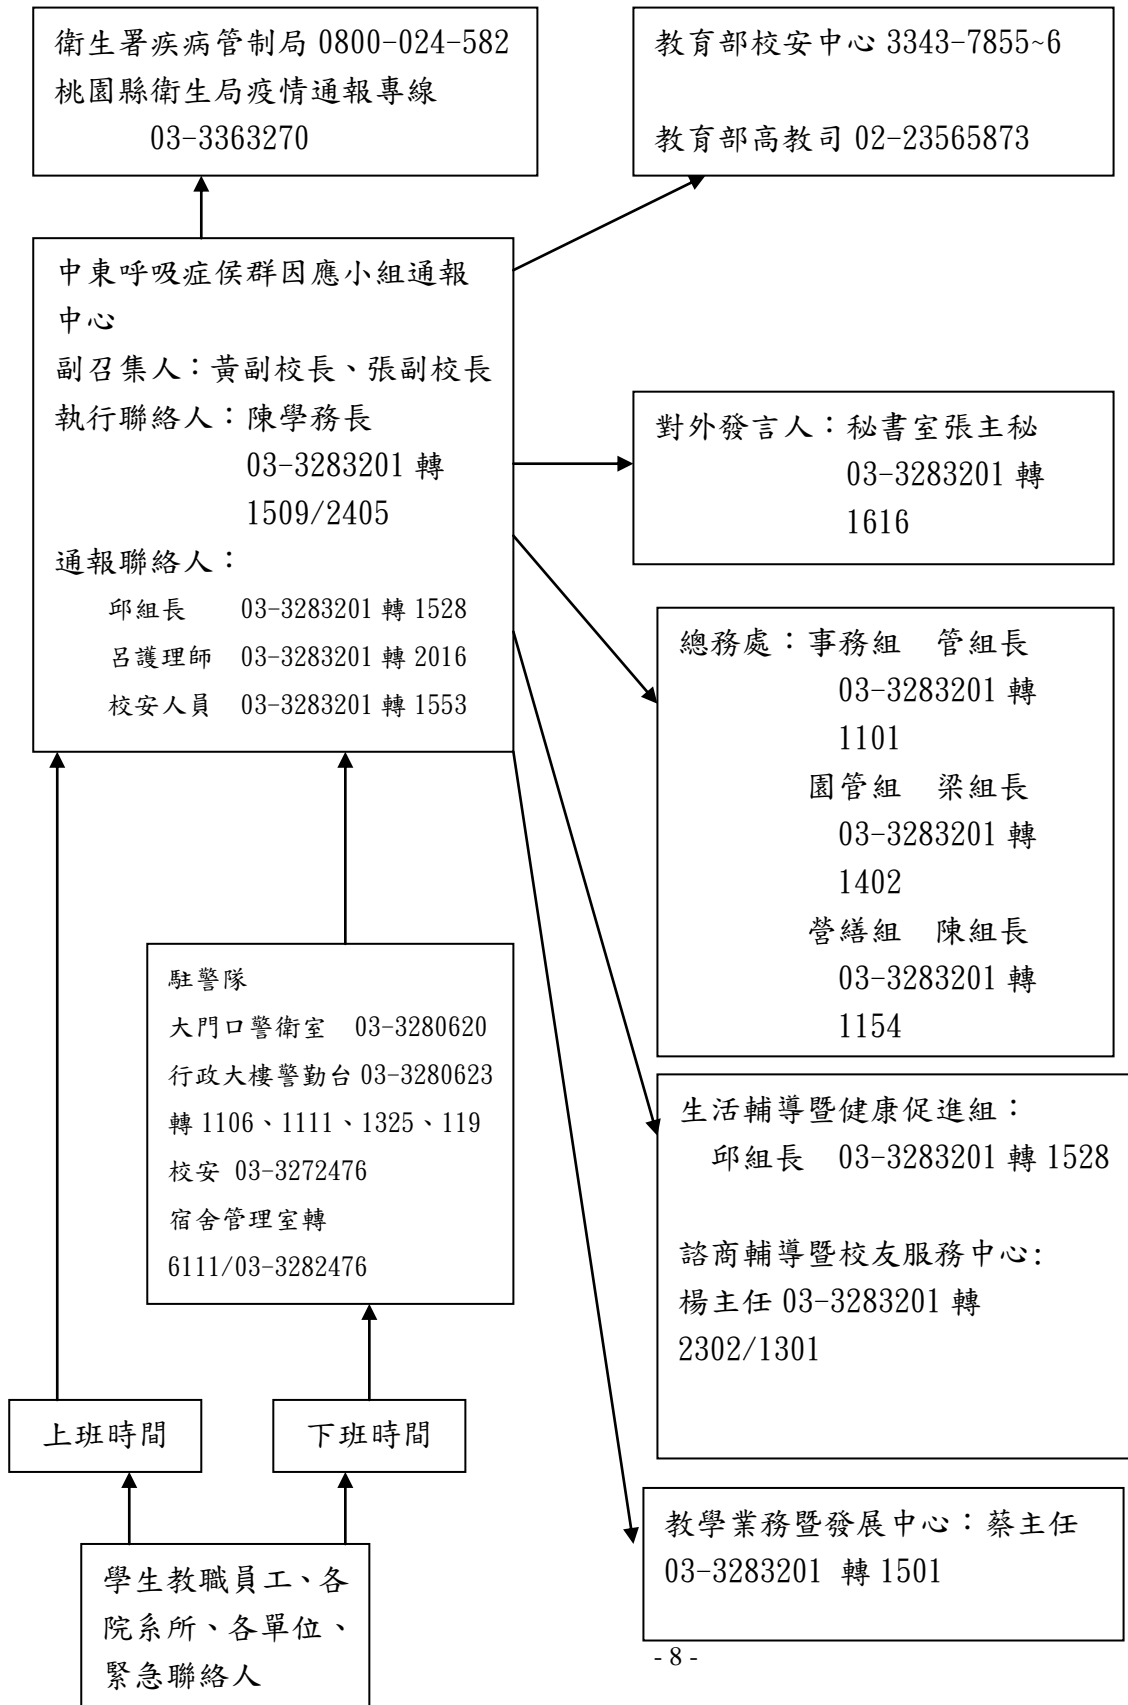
衛生署疾病管制局 0800-024-582
桃園縣衛生局疫情通報專線
03-3363270

教育部校安中心 3343-7855~6

教育部高教司 02-23565873

中東呼吸症侯群因應小組通報中心
副召集人：黃副校長、張副校長
執行聯絡人：陳學務長
03-3283201 轉 1509/2405
通報聯絡人：
邱組長 03-3283201 轉 1528
呂護理師 03-3283201 轉 2016
校安人員 03-3283201 轉 1553

對外發言人：秘書室張主秘
03-3283201 轉 1616

總務處：事務組 管組長
03-3283201 轉 1101
園管組 梁組長
03-3283201 轉 1402
營繕組 陳組長
03-3283201 轉 1154

駐警隊
大門口警衛室 03-3280620
行政大樓警勤台 03-3280623 轉 1106、1111、1325、119
校安 03-3272476
宿舍管理室轉 6111/03-3282476

生活輔導暨健康促進組：
邱組長 03-3283201 轉 1528

諮商輔導暨校友服務中心:
楊主任 03-3283201 轉 2302/1301

上班時間

下班時間

學生教職員工、各院系所、各單位、緊急聯絡人

教學業務暨發展中心：蔡主任
03-3283201 轉 1501

- 8 -